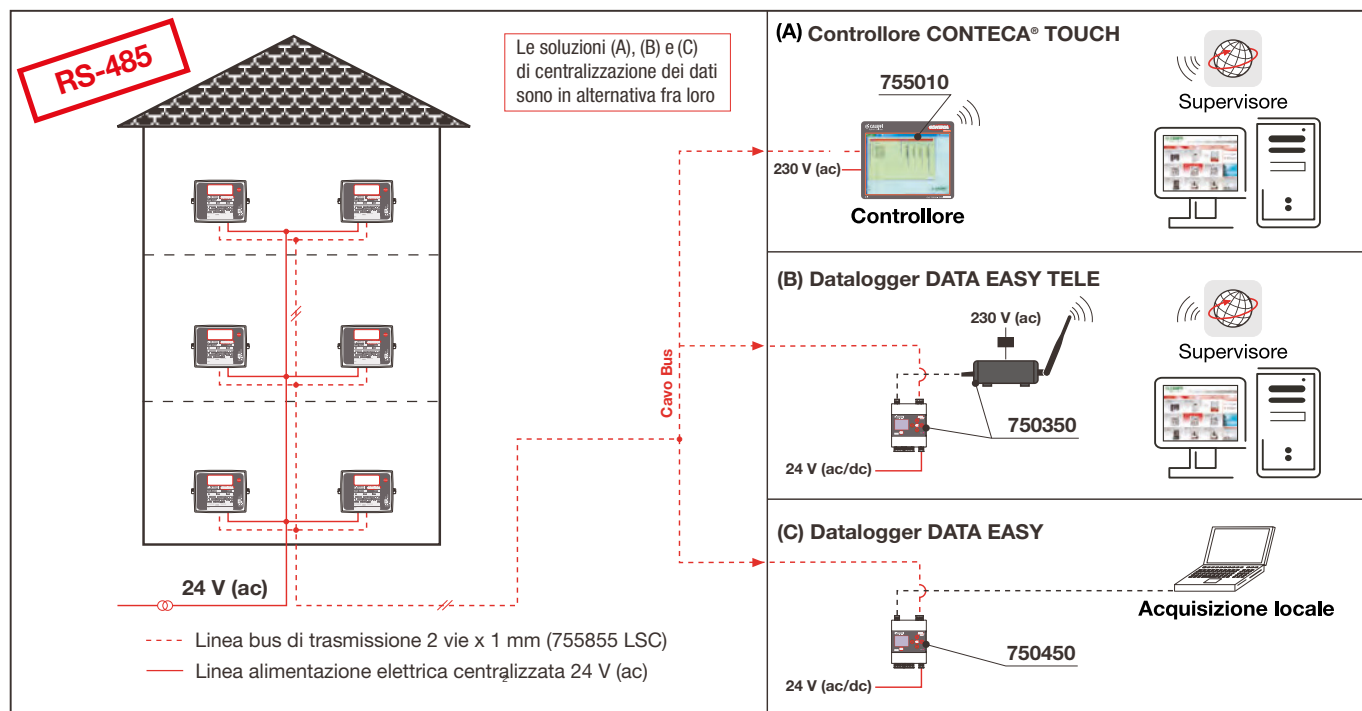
RS-485

Le soluzioni (A), (B) e (C) di centralizzazione dei dati sono in alternativa fra loro

(A) Controllore CONTECA® TOUCH

755010

230 V (ac)

Controllore

Supervisore

(B) Datalogger DATA EASY TELE

230 V (ac)

750350

24 V (ac/dc)

Supervisore

Cavo Bus

(C) Datalogger DATA EASY

Acquisizione locale

750450

24 V (ac/dc)

24 V (ac)

Linea bus di trasmissione 2 vie x 1 mm (755855 LSC)

Linea alimentazione elettrica centralizzata 24 V (ac)